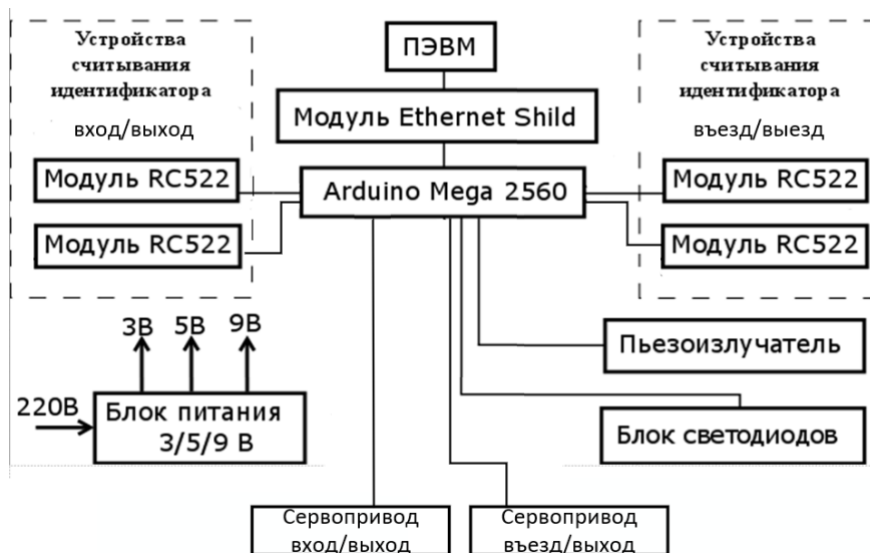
Устройства считывания идентификатора
вход/выход

ПЭВМ

Модуль Ethernet Shild

Устройства считывания идентификатора
въезд/выезд

Модуль RC522

Arduino Mega 2560

Модуль RC522

Модуль RC522

Модуль RC522

3В 5В 9В

Пьезоизлучатель

220В

Блок питания 3/5/9 В

Блок светодиодов

Сервопривод вход/выход

Сервопривод въезд/выход